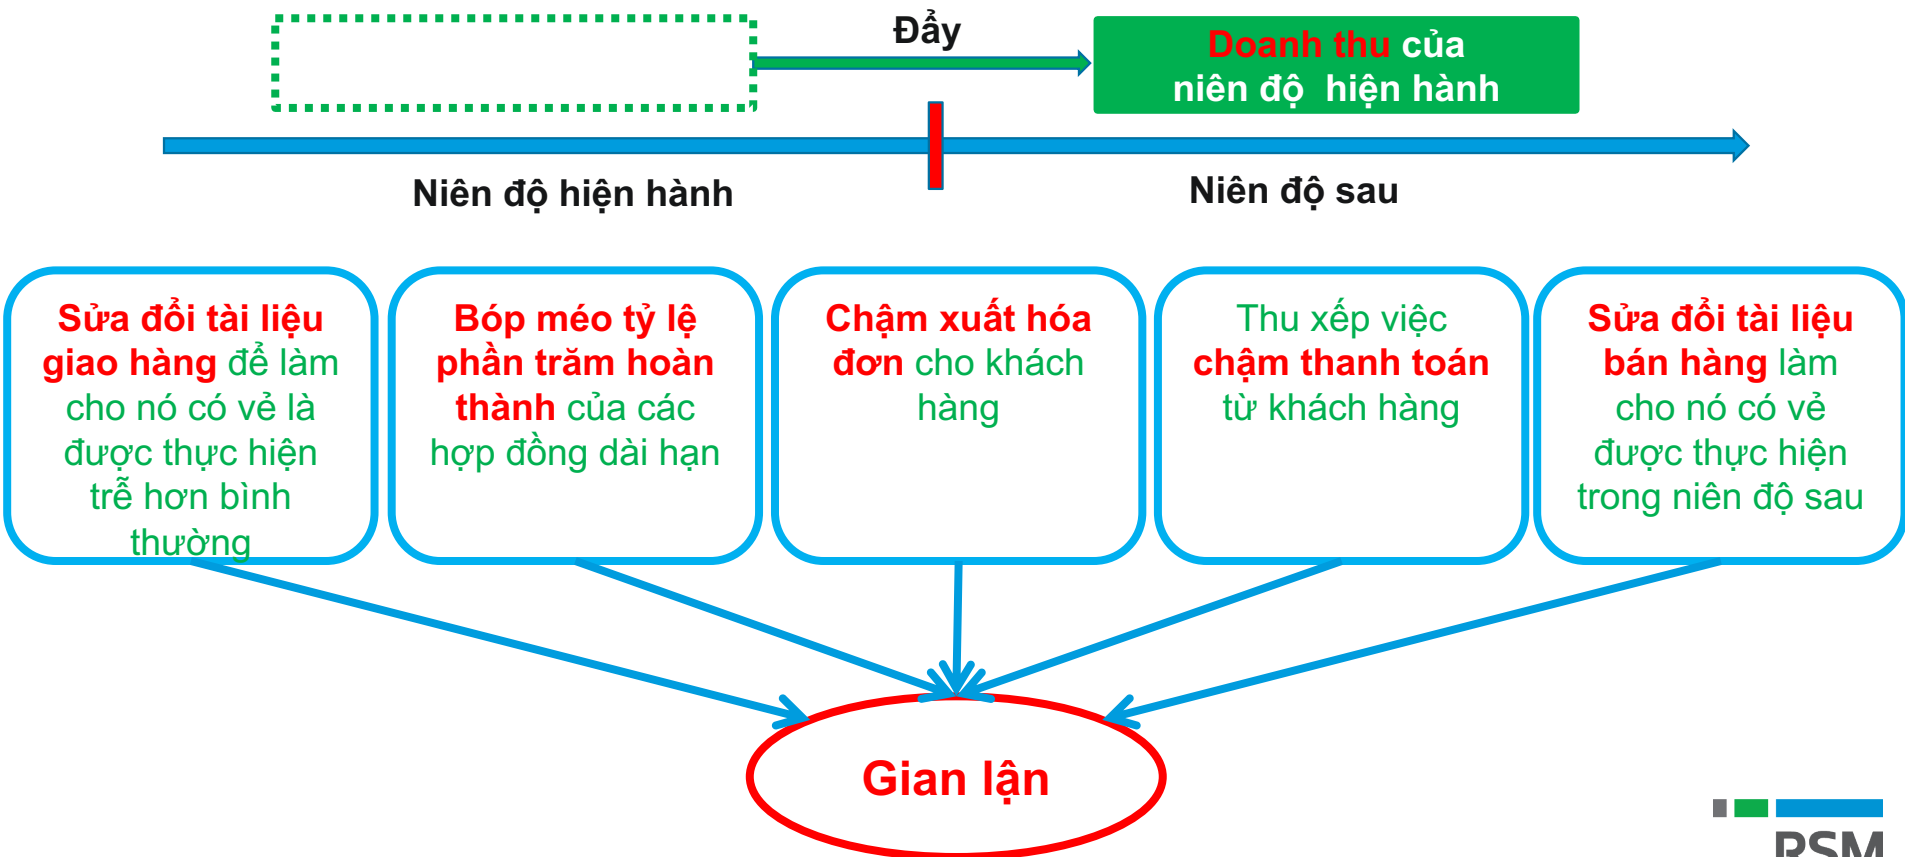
Đẩy

Doanh thu của niên độ hiện hành

Niên độ hiện hành

Niên độ sau

Sửa đổi tài liệu giao hàng để làm cho nó có vẻ là được thực hiện trễ hơn bình thường

Bóp méo tỷ lệ phần trăm hoàn thành của các hợp đồng dài hạn

Chậm xuất hóa đơn cho khách hàng

Thu xếp việc chậm thanh toán từ khách hàng

Sửa đổi tài liệu bán hàng làm cho nó có vẻ được thực hiện trong niên độ sau

Gian lận

RSM